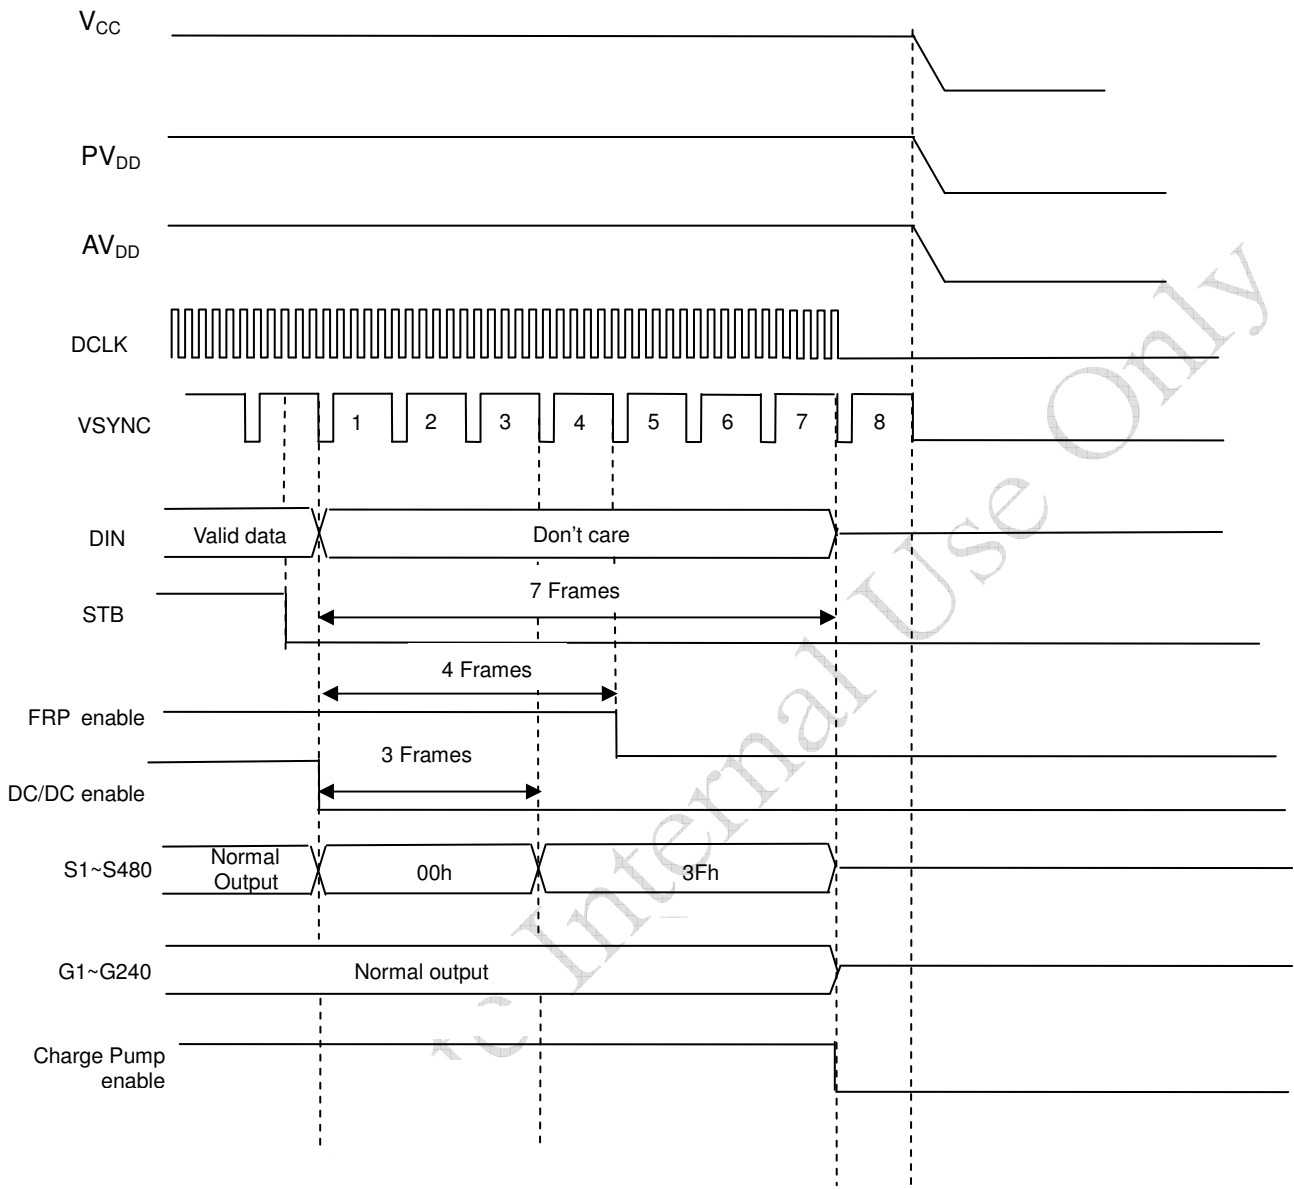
$V_{CC}$

$PV_{DD}$

$AV_{DD}$

DCLK

VSYNC

1 2 3 4 5 6 7 8

DIN

Valid data

Don't care

STB

7 Frames

4 Frames

FRP enable

3 Frames

DC/DC enable

S1~S480

Normal Output

00h

3Fh

G1~G240

Normal output

Charge Pump enable

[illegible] Internal Use Only